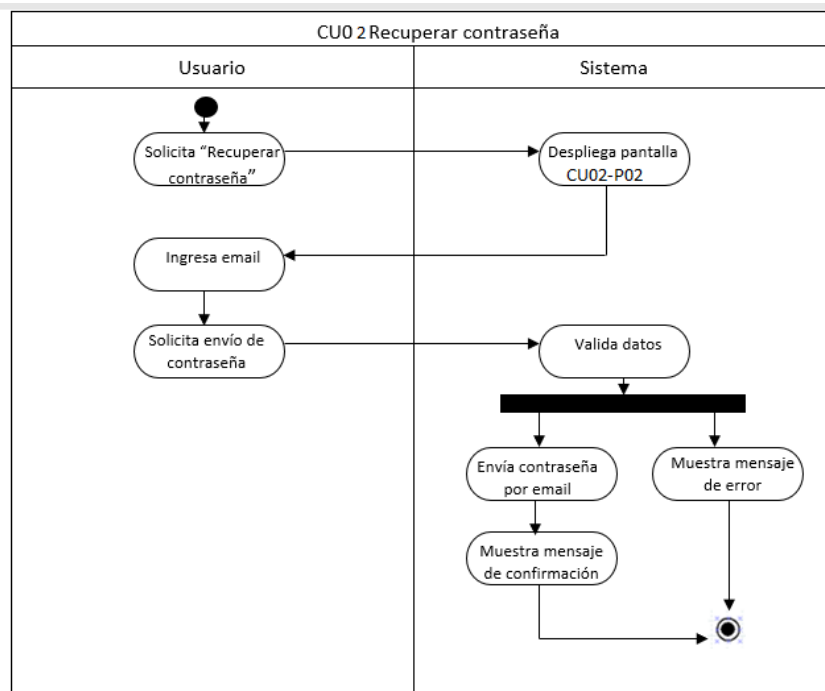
CU0 2 Recuperar contraseña

Usuario

Sistema

Solicita "Recuperar contraseña"

Despliega pantalla CU02-P02

Ingresa email

Solicita envío de contraseña

Valida datos

Envía contraseña por email

Muestra mensaje de error

Muestra mensaje de confirmación